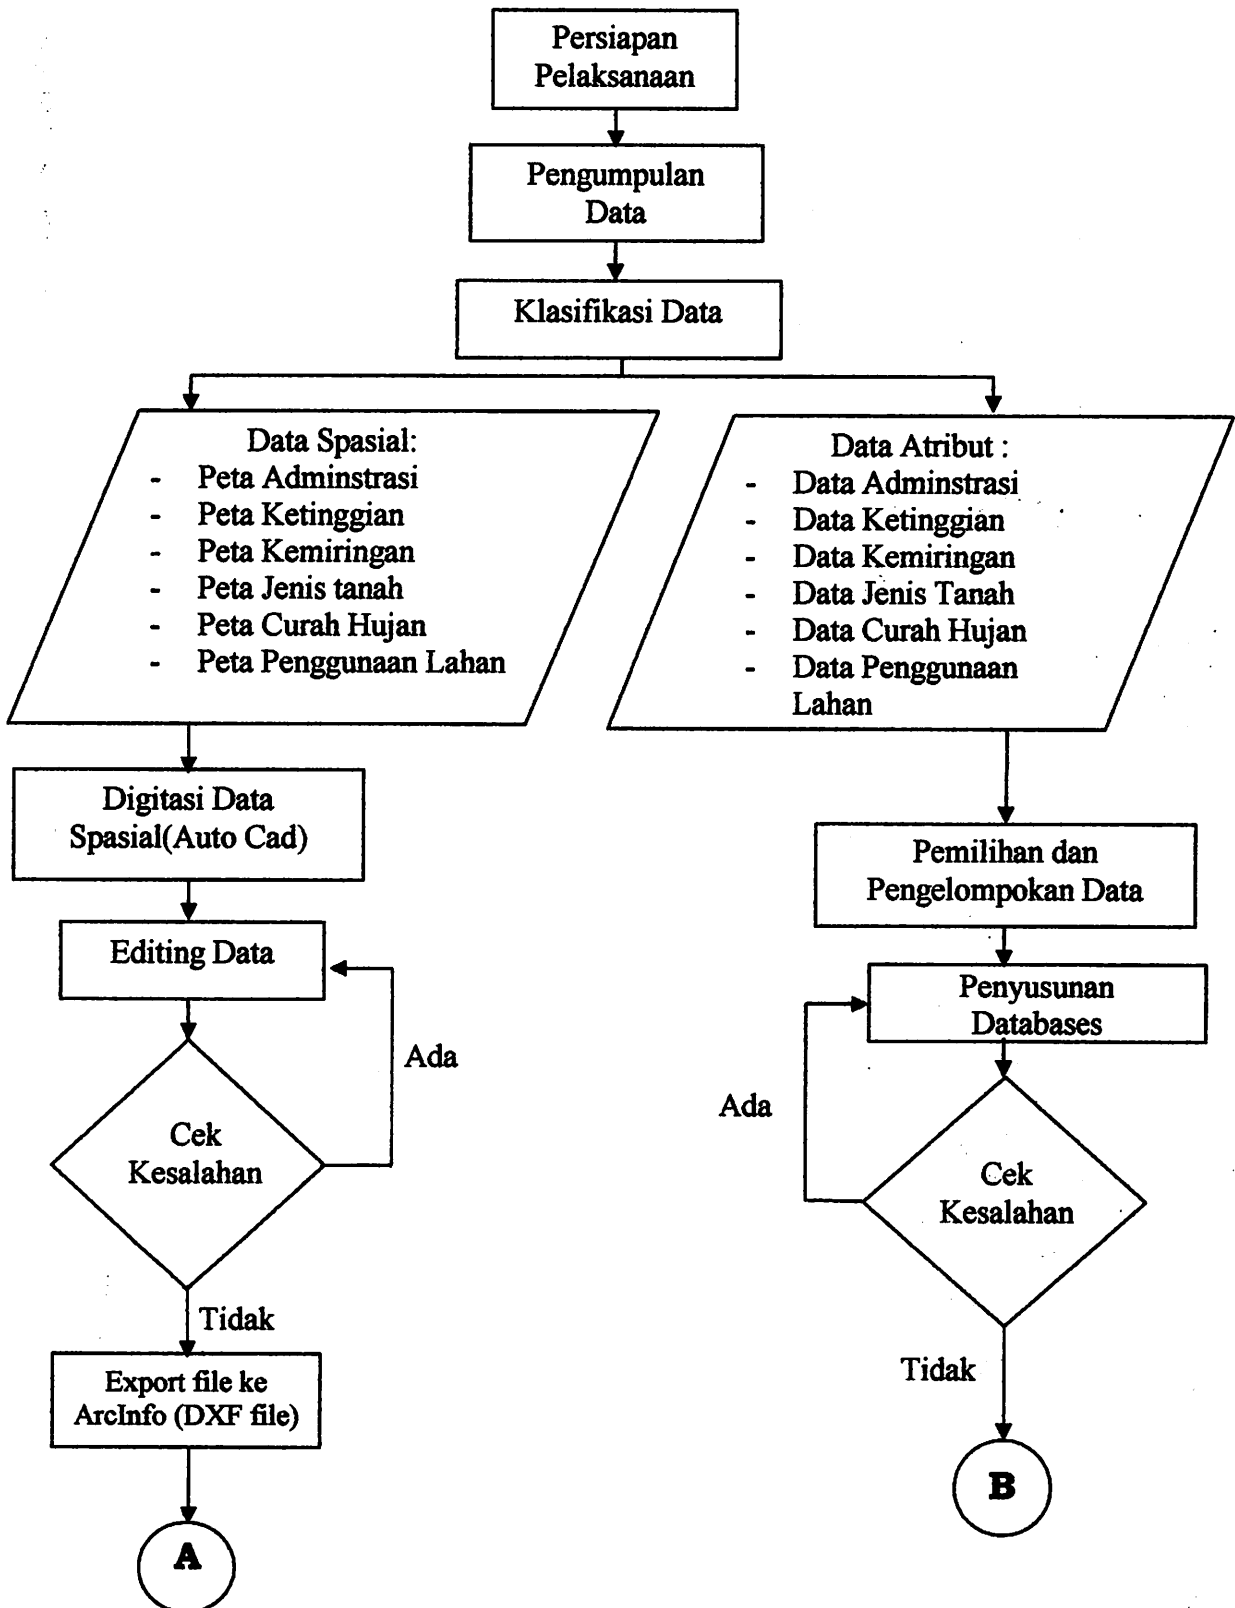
Persiapan Pelaksanaan

Pengumpulan Data

Klasifikasi Data

Data Spasial:
- Peta Adminstrasi
- Peta Ketinggian
- Peta Kemiringan
- Peta Jenis tanah
- Peta Curah Hujan
- Peta Penggunaan Lahan

Digitasi Data Spasial(Auto Cad)

Editing Data

Ada

Cek Kesalahan

Tidak

Export file ke ArcInfo (DXF file)

A

Data Atribut :
- Data Adminstrasi
- Data Ketinggian
- Data Kemiringan
- Data Jenis Tanah
- Data Curah Hujan
- Data Penggunaan Lahan

Pemilihan dan Pengelompokan Data

Penyusunan Databases

Ada

Cek Kesalahan

Tidak

B